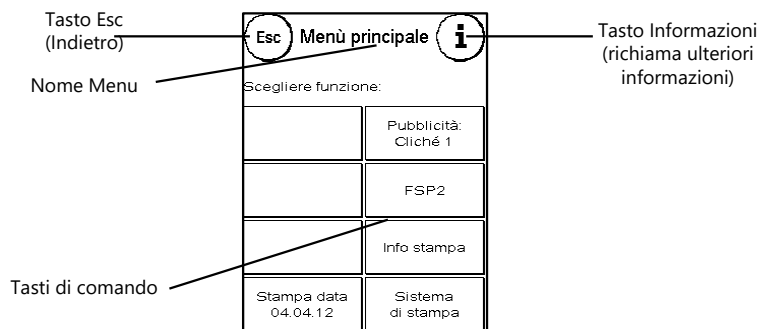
Tasto Esc
(Indietro)

Esc

Menù principale

i

Tasto Informazioni
(richiama ulteriori
informazioni)

Nome Menu

Scegliere funzione:

Pubblicità:
Cliché 1

FSP2

Info stampa

Tasti di comando

Stampa data
04.04.12

Sistema
di stampa